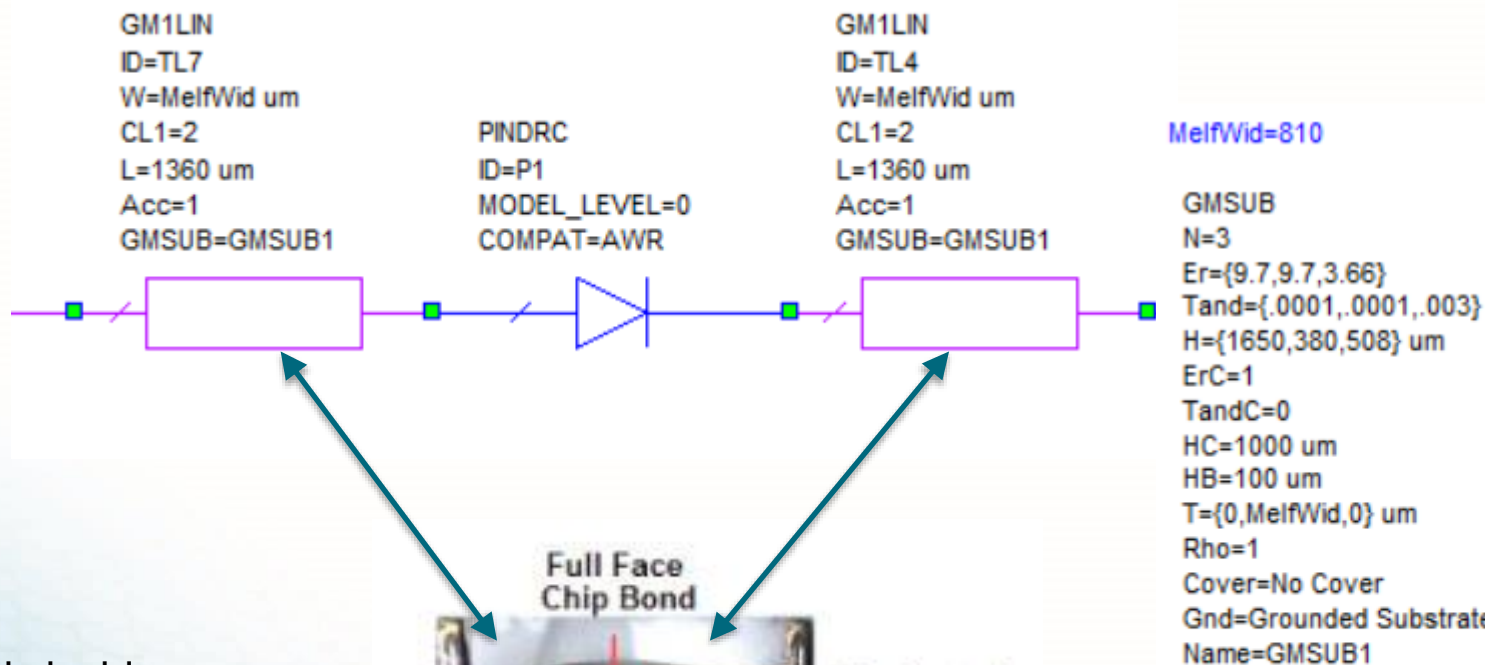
GM1LIN
ID=TL7
W=MelfWid um
CL1=2
L=1360 um
Acc=1
GMSUB=GMSUB1

PINDRC
ID=P1
MODEL_LEVEL=0
COMPAT=AWR

GM1LIN
ID=TL4
W=MelfWid um
CL1=2
L=1360 um
Acc=1
GMSUB=GMSUB1

MelfWid=810

GMSUB
N=3
Er={9.7,9.7,3.66}
Tand={.0001,.0001,.003}
H={1650,380,508} um
ErC=1
TandC=0
HC=1000 um
HB=100 um
T={0,MelfWid,0} um
Rho=1
Cover=No Cover
Gnd=Grounded Substrate
Name=GMSUB1

Full Face
Chip Bond